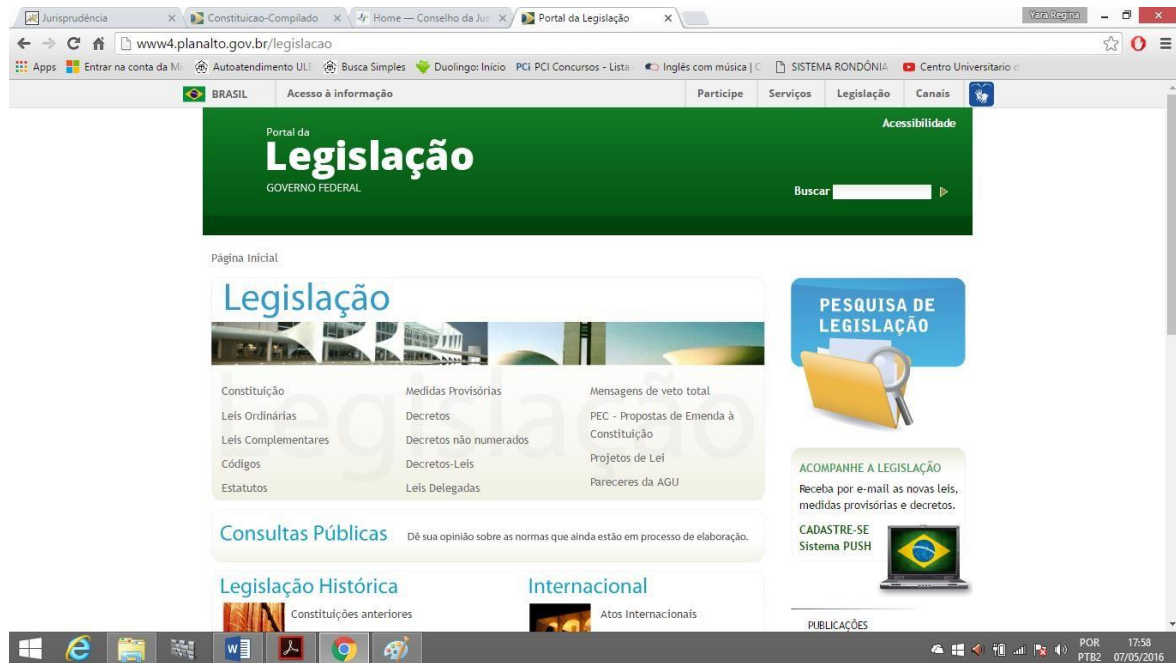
Jurisprudência × Constituicao-Compilado × Home — Conselho da Jus × Portal da Legislação ×

Yara Regina

www4.planalto.gov.br/legislacao

Apps Entrar na conta da M Autoatendimento ULE Busca Simples Duolingo: Início PCI PCI Concursos - Lista Inglês com música | C SISTEMA RONDÔNIA Centro Universitario d

BRASIL Acesso à informação Participe Serviços Legislação Canais

Portal da
Legislação
GOVERNO FEDERAL

Acessibilidade

Buscar

Página Inicial

Legislação

Constituição
Leis Ordinárias
Leis Complementares
Códigos
Estatutos

Medidas Provisórias
Decretos
Decretos não numerados
Decretos-Leis
Leis Delegadas

Mensagens de veto total
PEC - Propostas de Emenda à Constituição
Projetos de Lei
Pareceres da AGU

Consultas Públicas Dê sua opinião sobre as normas que ainda estão em processo de elaboração.

Legislação Histórica
Constituições anteriores

Internacional
Atos Internacionais

PESQUISA DE LEGISLAÇÃO

ACOMPANHE A LEGISLAÇÃO
Receba por e-mail as novas leis, medidas provisórias e decretos.
CADASTRE-SE
Sistema PUSH

PUBLICAÇÕES

POR PTB2 17:58 07/05/2016